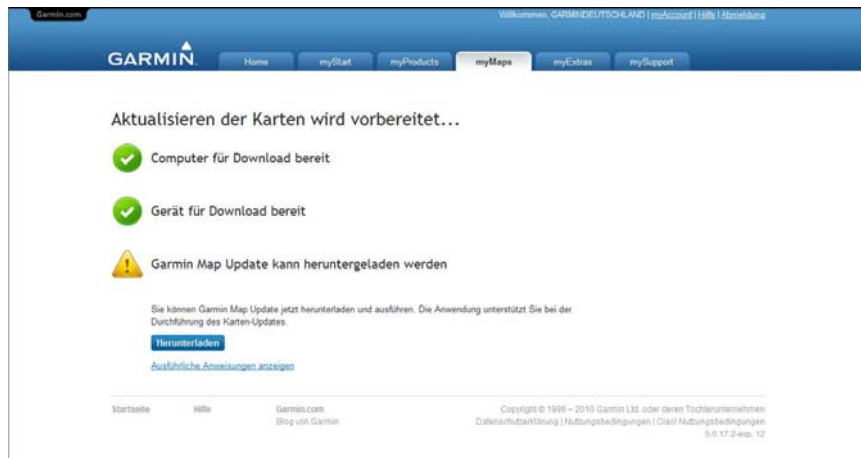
Garmin.com

Willkommen, GARMINDEUTSCHLAND | myAccount | Hilfe | Abmeldung

GARMIN.

Home | myStart | myProducts | myMaps | myExtras | mySupport

Aktualisieren der Karten wird vorbereitet...

Computer für Download bereit

Gerät für Download bereit

Garmin Map Update kann heruntergeladen werden

Sie können Garmin Map Update jetzt herunterladen und ausführen. Die Anwendung unterstützt Sie bei der Durchführung des Karten-Updates.

Herunterladen

Ausführliche Anweisungen anzeigen

Startseite

Hilfe

Garmin.com
Blog von Garmin

Copyright © 1996 – 2010 Garmin Ltd. oder deren Tochterunternehmen
Datenschutzerklärung | Nutzungsbedingungen | Cisof Nutzungsbedingungen
5.0.17.2-exp. 12